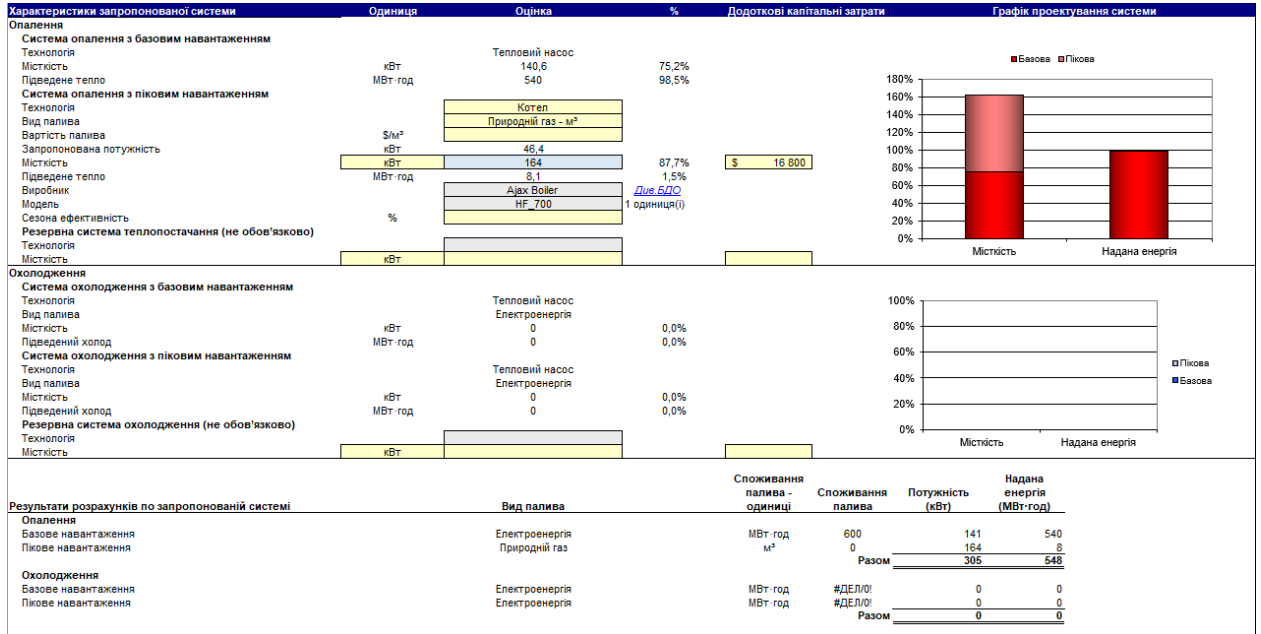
| Характеристики запропонованої системи | Одиниця | Оцінка | % | Додоткові капітальні затрати |
|---|---|---|---|---|
| **Опалення** | | | | |
| **Система опалення з базовим навантаженням** | | | | |
| Технологія | | Тепловий насос | | |
| Місткість | кВт | 140,6 | 75,2% | |
| Підведене тепло | МВт·год | 540 | 98,5% | |
| **Система опалення з піковим навантаженням** | | | | |
| Технологія | | Котел | | |
| Вид палива | | Природній газ - м³ | | |
| Вартість палива | $/м³ | | | |
| Запропонована потужність | кВт | 46,4 | | |
| Місткість | кВт | 164 | 87,7% | $ 16 800 |
| Підведене тепло | МВт·год | 8,1 | 1,5% | |
| Виробник | | Ajax Boiler | Див.БДО | |
| Модель | | HF_700 | 1 одиниця(і) | |
| Сезона ефективність | % | | | |
| **Резервна система теплопостачання (не обов'язково)** | | | | |
| Технологія | | | | |
| Місткість | кВт | | | |
| **Охолодження** | | | | |
| **Система охолодження з базовим навантаженням** | | | | |
| Технологія | | Тепловий насос | | |
| Вид палива | | Електроенергія | | |
| Місткість | кВт | 0 | 0,0% | |
| Підведений холод | МВт·год | 0 | 0,0% | |
| **Система охолодження з піковим навантаженням** | | | | |
| Технологія | | Тепловий насос | | |
| Вид палива | | Електроенергія | | |
| Місткість | кВт | 0 | 0,0% | |
| Підведений холод | МВт·год | 0 | 0,0% | |
| **Резервна система охолодження (не обов'язково)** | | | | |
| Технологія | | | | |
| Місткість | кВт | | | |

Графік проектування системи

Базова Пікова
180%
160%
140%
120%
100%
80%
60%
40%
20%
0%
Місткість
Надана енергія

100%
80%
60%
40%
20%
0%
Місткість
Надана енергія
Пікова
Базова

| Результати розрахунків по запропонованій системі | Вид палива | Споживання палива - одиниці | Споживання палива | Потужність (кВт) | Надана енергія (МВт·год) |
|---|---|---|---|---|---|
| **Опалення** | | | | | |
| Базове навантаження | Електроенергія | МВт·год | 600 | 141 | 540 |
| Пікове навантаження | Природній газ | м³ | 0 | 164 | 8 |
| | | | Разом | 305 | 548 |
| **Охолодження** | | | | | |
| Базове навантаження | Електроенергія | МВт·год | #ДЕЛ/0! | 0 | 0 |
| Пікове навантаження | Електроенергія | МВт·год | #ДЕЛ/0! | 0 | 0 |
| | | | Разом | 0 | 0 |